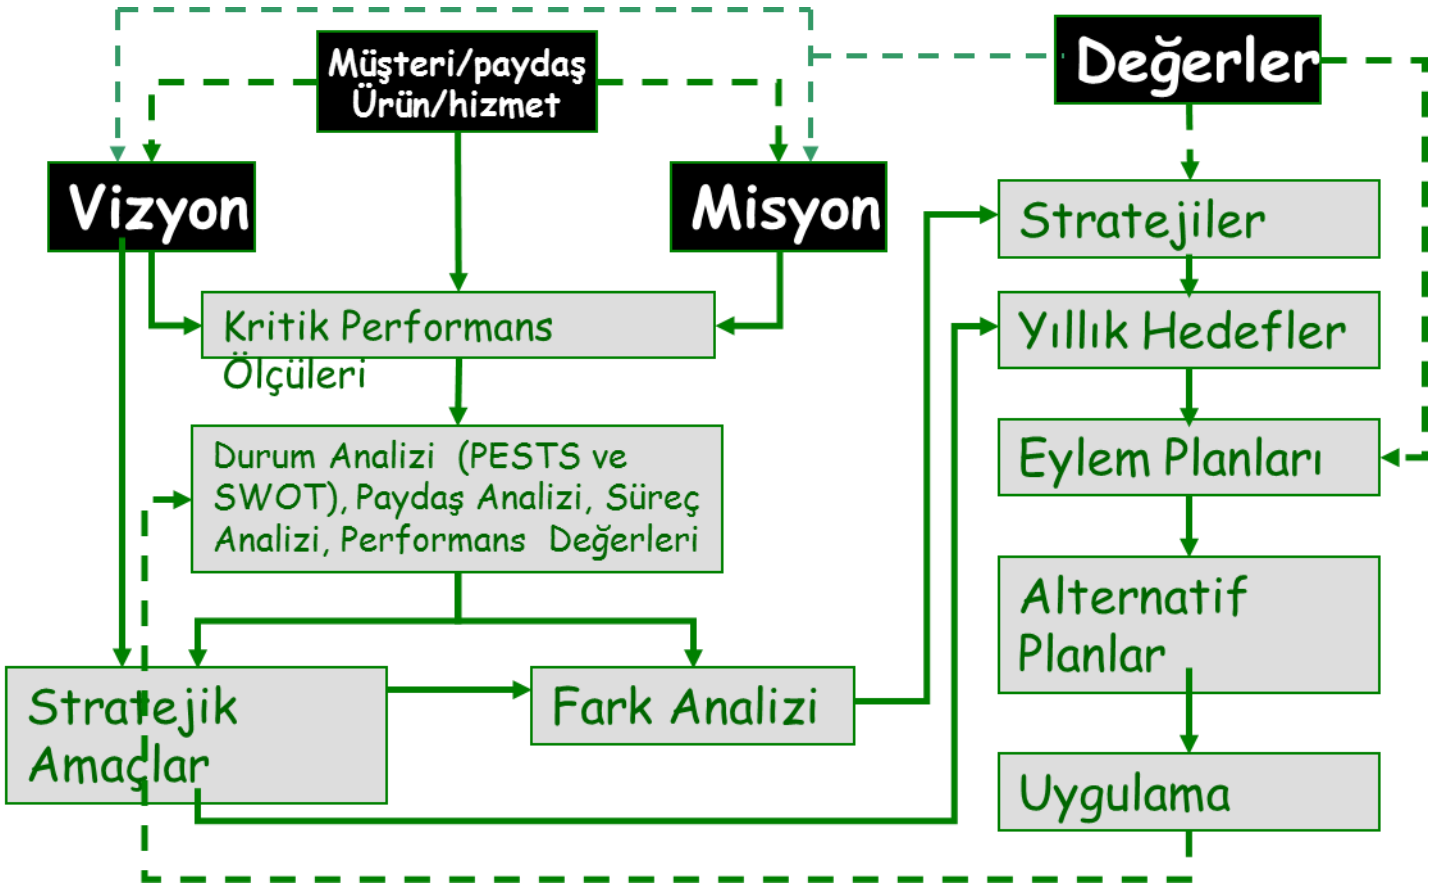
Müşteri/paydaş
Ürün/hizmet

Değerler

Vizyon

Misyon

Stratejiler

Kritik Performans Ölçüleri

Yıllık Hedefler

Durum Analizi (PESTS ve SWOT), Paydaş Analizi, Süreç Analizi, Performans Değerleri

Eylem Planları

Alternatif Planlar

Stratejik Amaçlar

Fark Analizi

Uygulama